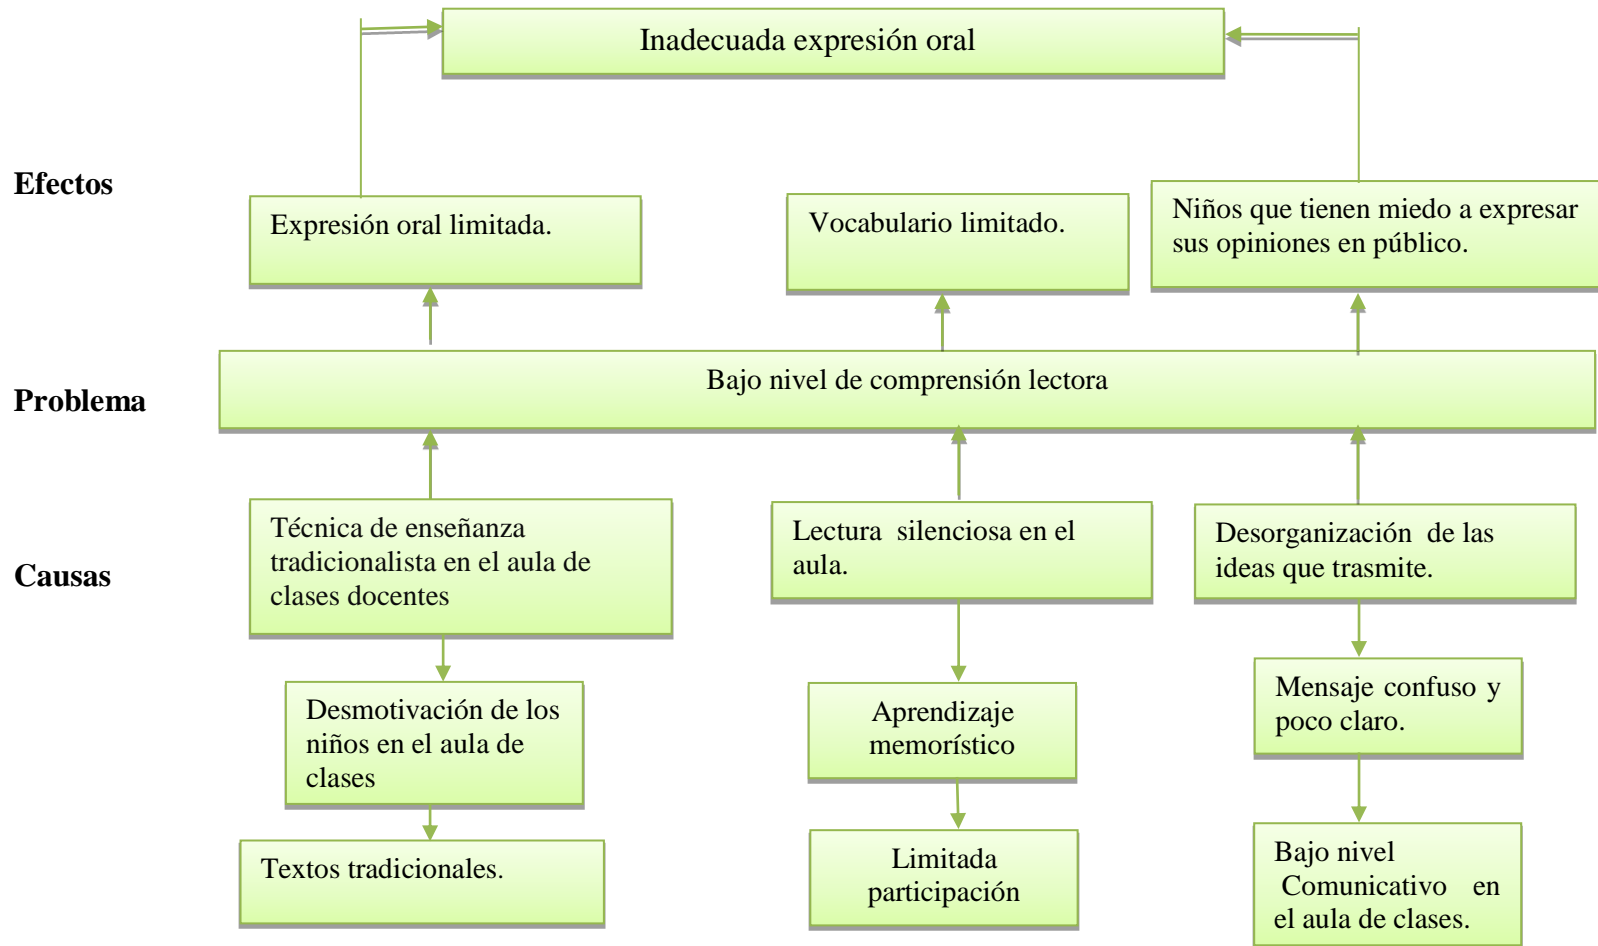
Inadecuada expresión oral

Efectos

Expresión oral limitada.

Vocabulario limitado.

Niños que tienen miedo a expresar sus opiniones en público.

Problema

Bajo nivel de comprensión lectora

Causas

Técnica de enseñanza tradicionalista en el aula de clases docentes

Lectura silenciosa en el aula.

Desorganización de las ideas que trasmite.

Desmotivación de los niños en el aula de clases

Aprendizaje memorístico

Mensaje confuso y poco claro.

Textos tradicionales.

Limitada participación

Bajo nivel Comunicativo en el aula de clases.